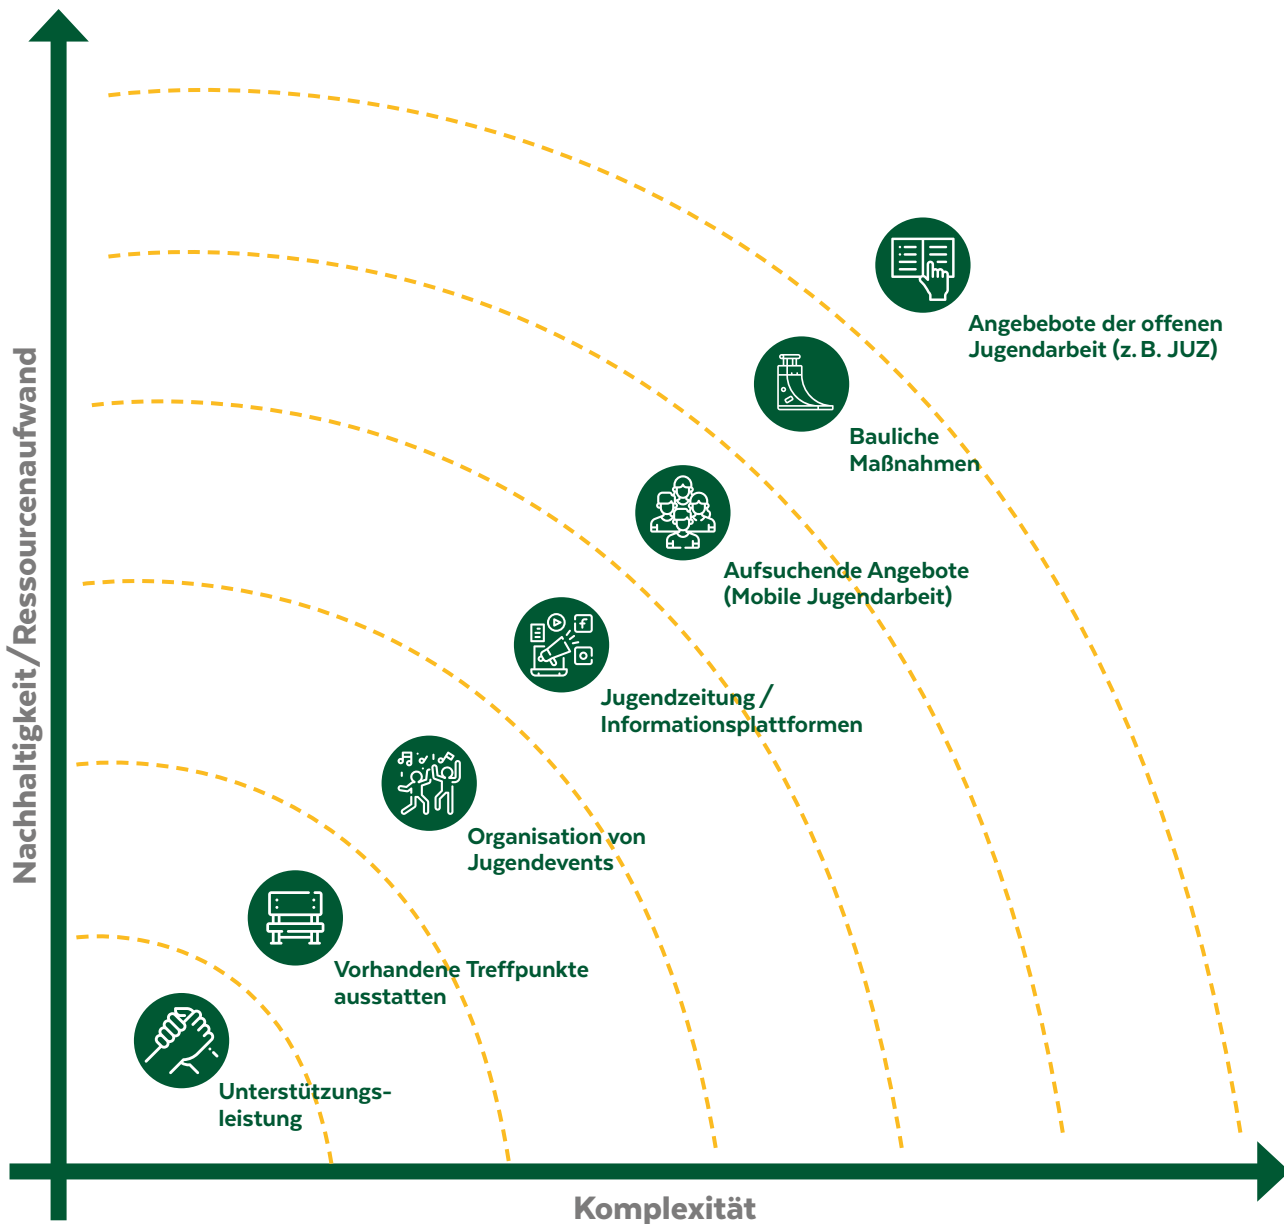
Nachhaltigkeit/Ressourcenaufwand

Angebebote der offenen Jugendarbeit (z. B. JUZ)

Bauliche Maßnahmen

Aufsuchende Angebote (Mobile Jugendarbeit)

Jugendzeitung / Informationsplattformen

Organisation von Jugendevents

Vorhandene Treffpunkte ausstatten

Unterstützungsleistung

Komplexität